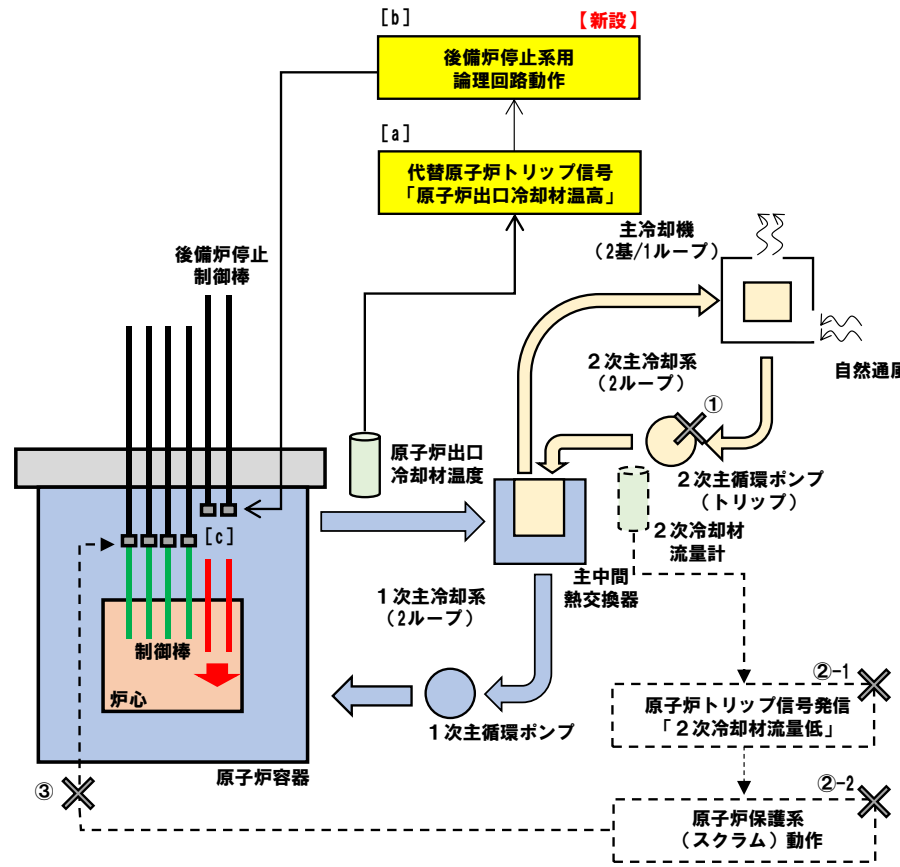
[b]
【新設】
後備炉停止系用
論理回路動作

[a]
代替原子炉トリップ信号
「原子炉出口冷却材温高」

主冷却機
（2基/1ループ）

後備炉停止
制御棒

自然通風

２次主冷却系
（2ループ）

①

原子炉出口
冷却材温度

２次主循環ポンプ
（トリップ）

[c]

２次冷却材
流量計

主中間
熱交換器

１次主冷却系
（2ループ）

制御棒

炉心

②-1

原子炉トリップ信号発信
「２次冷却材流量低」

１次主循環ポンプ

原子炉容器

③

②-2

原子炉保護系
（スクラム）動作